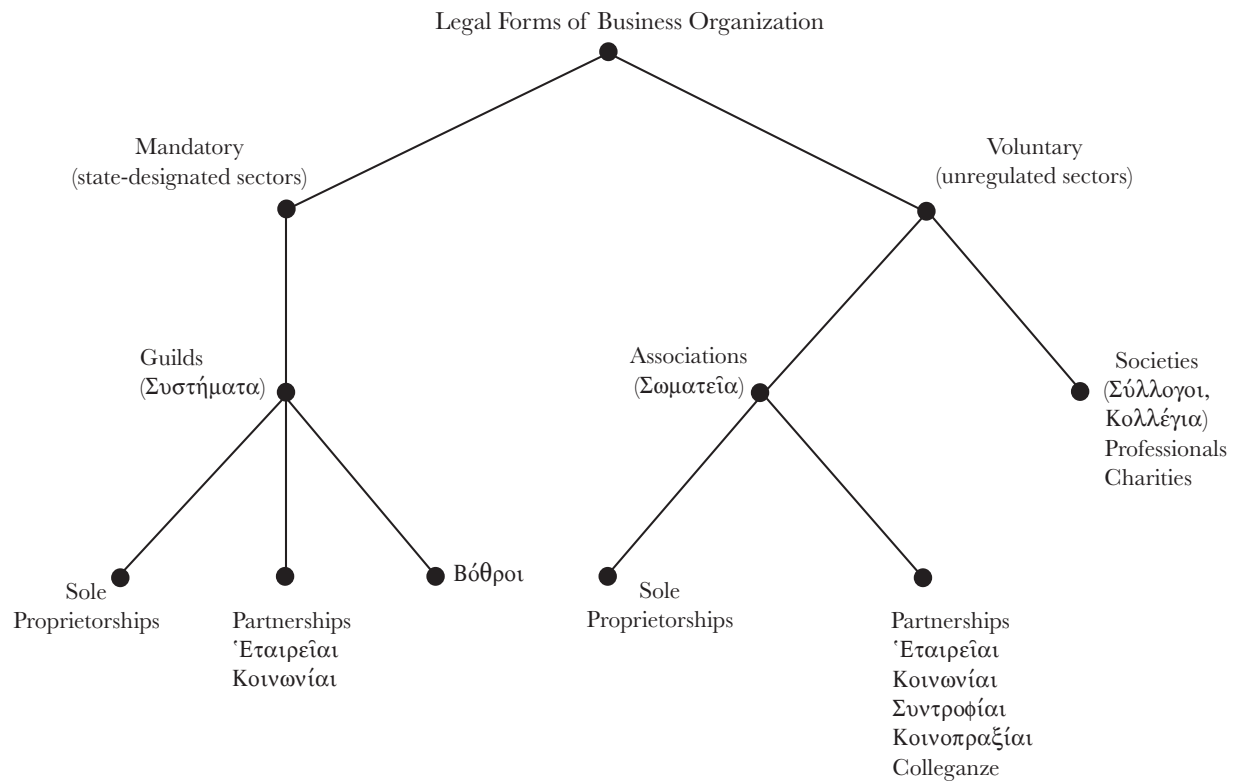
Legal Forms of Business Organization

Mandatory
(state-designated sectors)

Voluntary
(unregulated sectors)

Guilds
(Συστήματα)

Associations
(Σωματεῖα)

Societies
(Σύλλογοι,
Κολλέγια)
Professionals
Charities

Sole
Proprietorships

Partnerships
Ἑταιρεῖαι
Κοινωνίαι

Βόθροι

Sole
Proprietorships

Partnerships
Ἑταιρεῖαι
Κοινωνίαι
Συντροφίαι
Κοινοπραξίαι
Colleganze